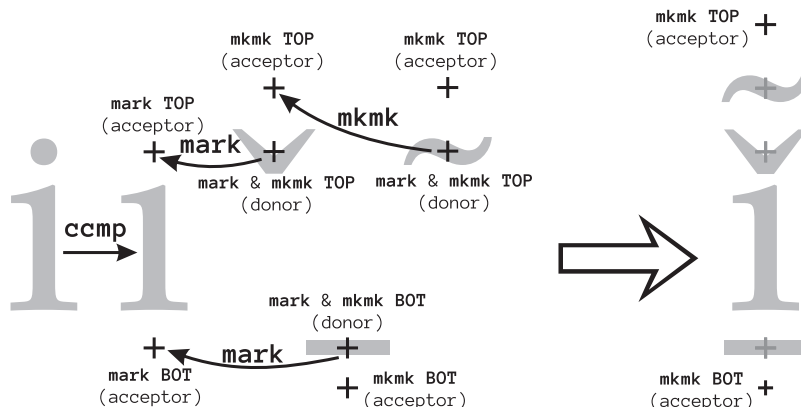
mkmk TOP
(acceptor)

mkmk TOP
(acceptor)

mkmk TOP
(acceptor)

mark TOP
(acceptor)

mkmk

mark

mark & mkmk TOP
(donor)

mark & mkmk TOP
(donor)

ccmp

mark & mkmk BOT
(donor)

mark

mark BOT
(acceptor)

mkmk BOT
(acceptor)

mkmk BOT
(acceptor)